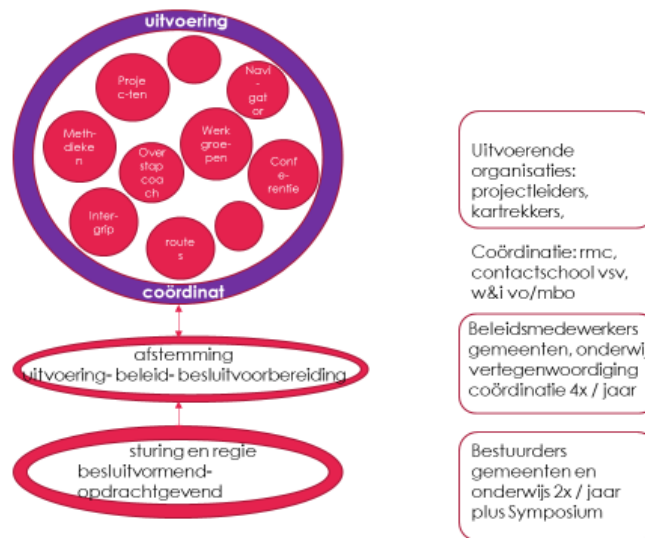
uitvoering

Proje c-ten

Navi - gat or

Meth-dieke n

Werk groe-pen

Over stap coa ch

Conf e-rentie

Inter-grip

route s

coördinat

afstemming
uitvoering- beleid- besluitvoorbereiding

sturing en regie
besluitvormend-
opdrachtgevend

Uitvoerende organisaties: projectleiders, kartrekkers,

Coördinatie: rmc, contactschool vsv, w&i vo/mbo

Beleidsmedewerkers gemeenten, onderwij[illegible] vertegenwoordiging coördinatie 4x / jaar

Bestuurders gemeenten en onderwijs 2x / jaar plus Symposium